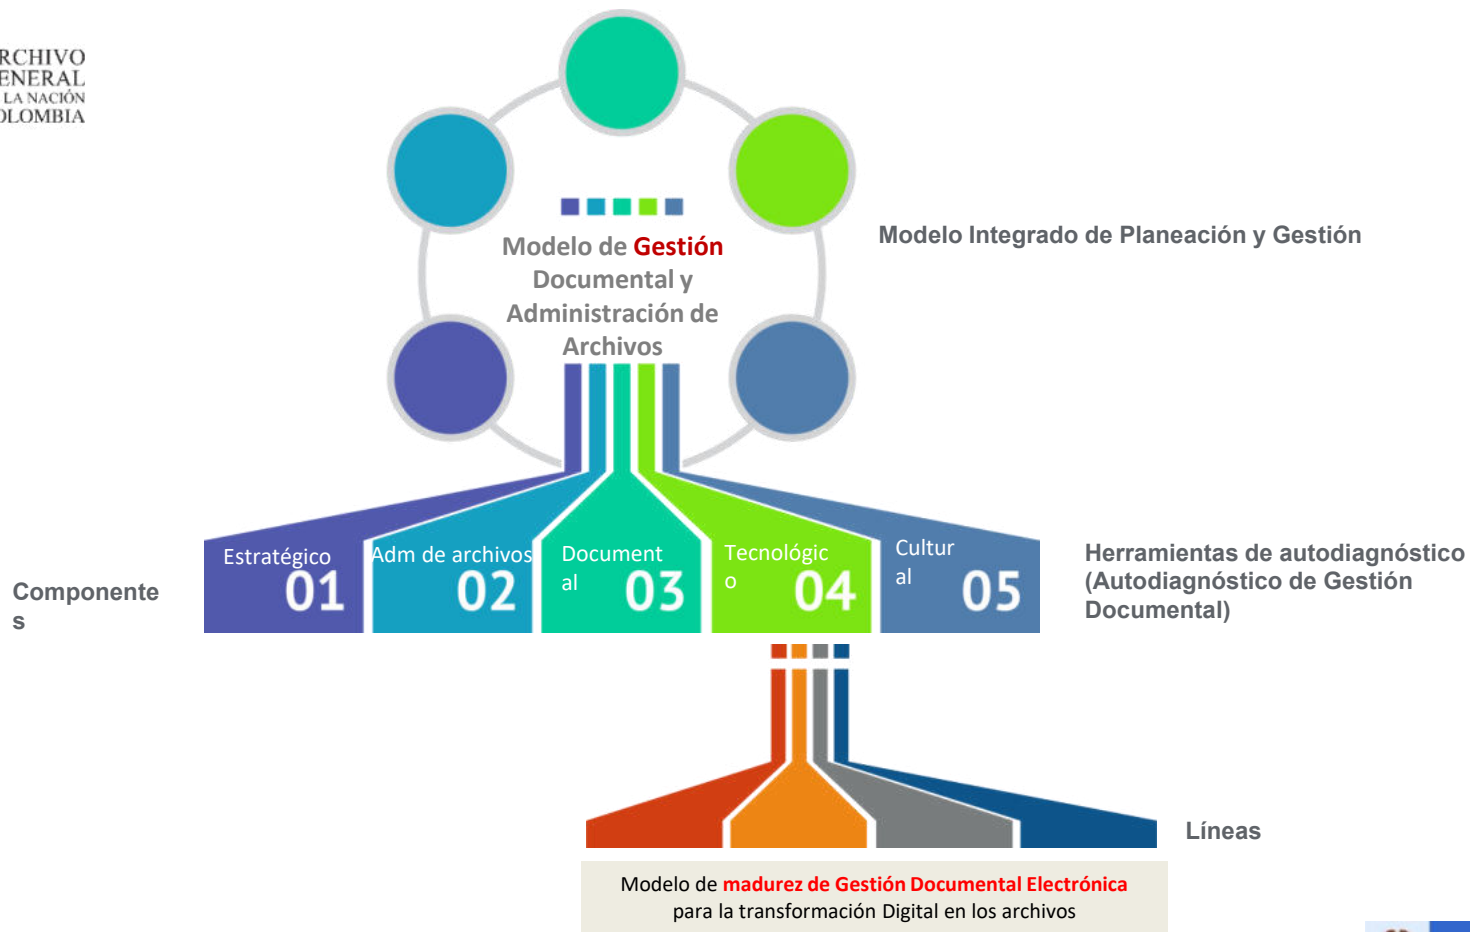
RCHIVO
ENERAL
LA NACIÓN
OLOMBIA

Modelo de Gestión Documental y Administración de Archivos

Modelo Integrado de Planeación y Gestión

Componentes

Estratégico 01

Adm de archivos 02

Documental 03

Tecnológico 04

Cultural 05

Herramientas de autodiagnóstico (Autodiagnóstico de Gestión Documental)

Líneas

Modelo de madurez de Gestión Documental Electrónica para la transformación Digital en los archivos